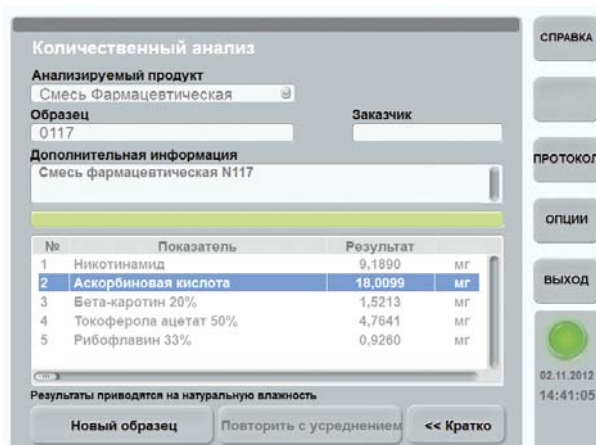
Количественный анализ

Анализируемый продукт
Смесь Фармацевтическая

Образец
0117

Заказчик

Дополнительная информация
Смесь фармацевтическая N117

| № | Показатель | Результат | |
|---|---|---|---|
| 1 | Никотинамид | 9,1890 | мг |
| 2 | Аскорбиновая кислота | 18,0099 | мг |
| 3 | Бета-каротин 20% | 1,5213 | мг |
| 4 | Токоферола ацетат 50% | 4,7641 | мг |
| 5 | Рибофлавин 33% | 0,9260 | мг |

Результаты приводятся на натуральную влажность

Новый образец
Повторить с усреднением
<< Кратко

СПРАВКА
ПРОТОКОЛ
ОПЦИИ
ВЫХОД

02.11.2012
14:41:05